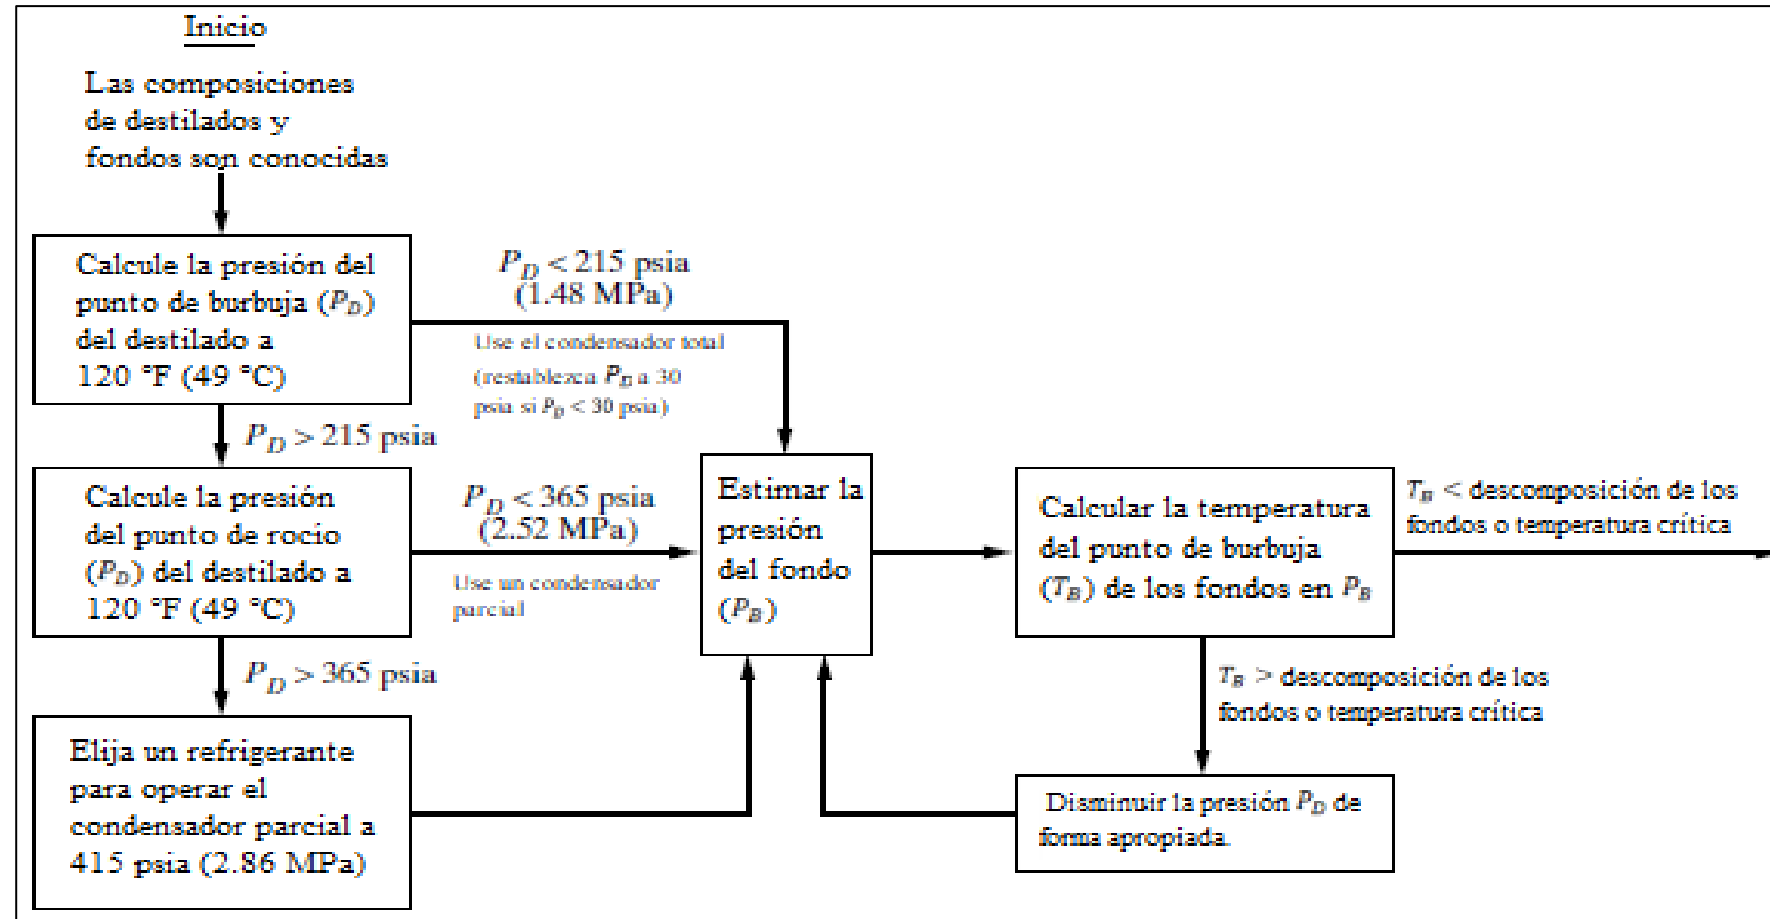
Inicio

Las composiciones de destilados y fondos son conocidas

Calcule la presión del punto de burbuja ($P_D$) del destilado a 120 °F (49 °C)

$P_D < 215$ psia (1.48 MPa)

Use el condensador total (restablezca $P_D$ a 30 psia si $P_D < 30$ psia)

$P_D > 215$ psia

Calcule la presión del punto de rocio ($P_D$) del destilado a 120 °F (49 °C)

$P_D < 365$ psia (2.52 MPa)

Use un condensador parcial

Estimar la presión del fondo ($P_B$)

Calcular la temperatura del punto de burbuja ($T_B$) de los fondos en $P_B$

$T_B <$ descomposición de los fondos o temperatura crítica

$P_D > 365$ psia

$T_B >$ descomposición de los fondos o temperatura crítica

Elija un refrigerante para operar el condensador parcial a 415 psia (2.86 MPa)

Disminuir la presión $P_D$ de forma apropiada.